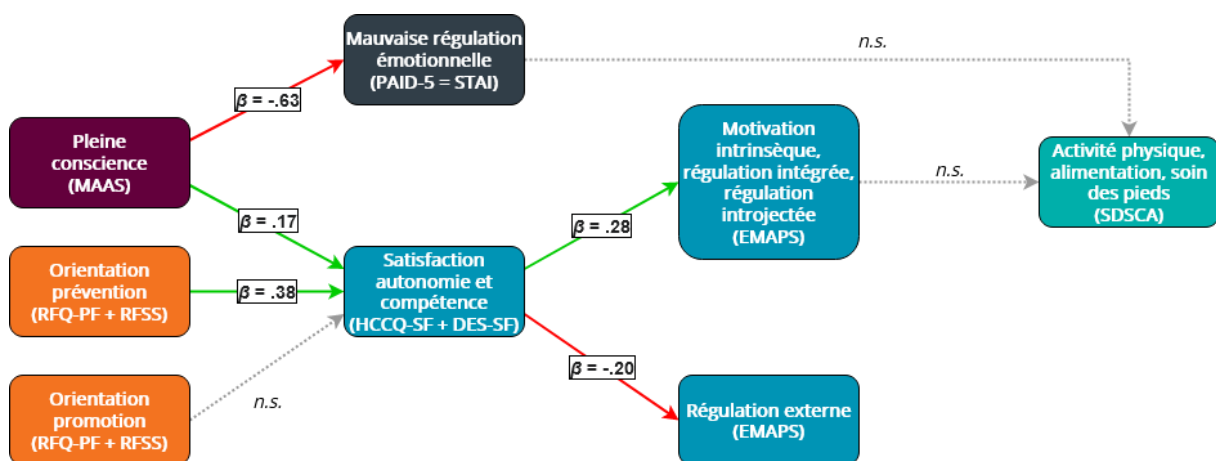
Mauvaise régulation émotionnelle (PAID-5 = STAI)

n.s.

$\beta$ = -.63

Pleine conscience (MAAS)

$\beta$ = .17

Motivation intrinsèque, régulation intégrée, régulation introjectée (EMAPS)

n.s.

Activité physique, alimentation, soin des pieds (SDSCA)

$\beta$ = .28

Orientation prévention (RFQ-PF + RFSS)

$\beta$ = .38

Satisfaction autonomie et compétence (HCCQ-SF + DES-SF)

$\beta$ = -.20

Orientation promotion (RFQ-PF + RFSS)

n.s.

Régulation externe (EMAPS)